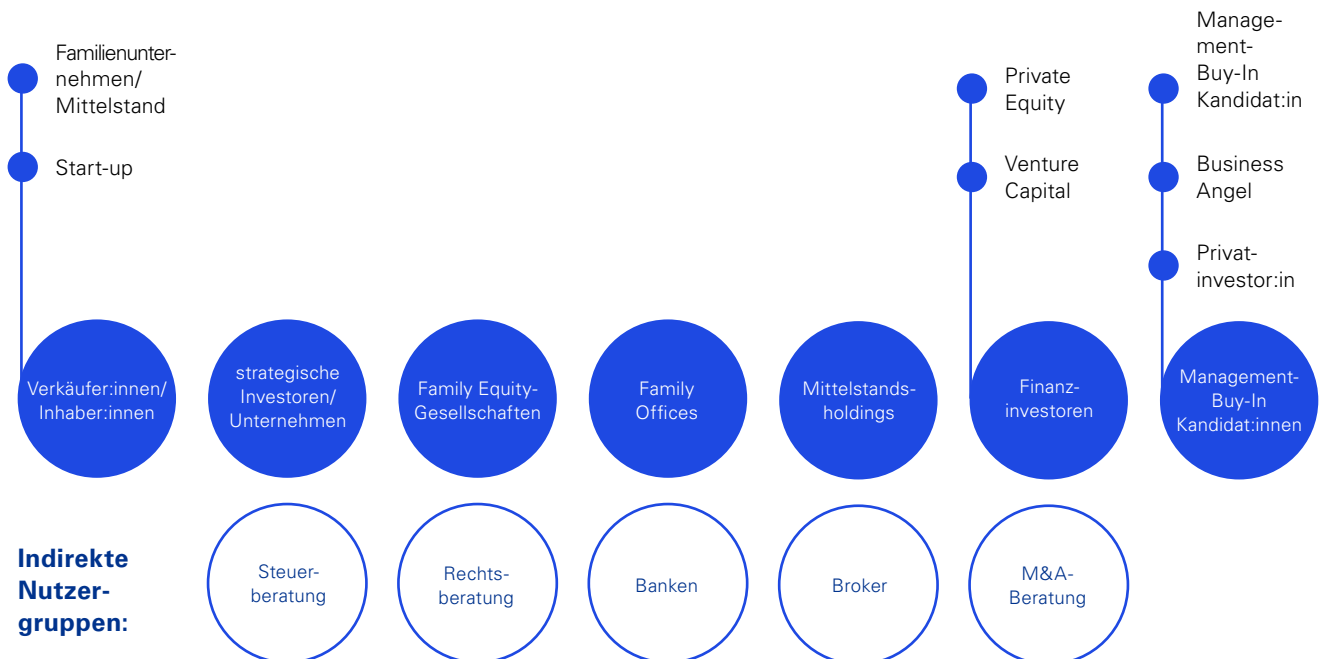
Familienunternehmen/ Mittelstand

Start-up

Private Equity

Venture Capital

Management-Buy-In Kandidat:in

Business Angel

Privatinvestor:in

Verkäufer:innen/ Inhaber:innen

strategische Investoren/ Unternehmen

Family Equity-Gesellschaften

Family Offices

Mittelstandsholdings

Finanzinvestoren

Management-Buy-In Kandidat:innen

Indirekte Nutzergruppen:

Steuerberatung

Rechtsberatung

Banken

Broker

M&A-Beratung